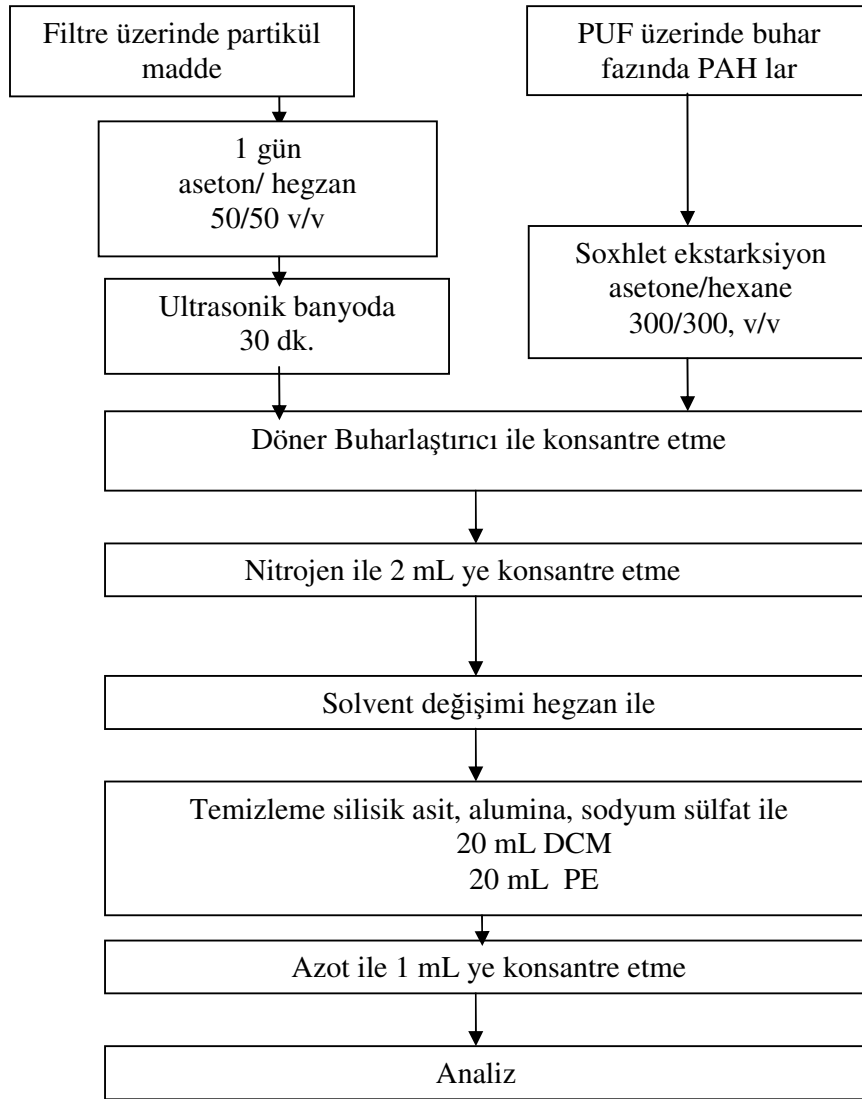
Filtre üzerinde partikül madde

PUF üzerinde buhar fazında PAH lar

1 gün
aseton/ hegzan
50/50 v/v

Ultrasonik banyoda
30 dk.

Soxhlet ekstarksiyon
asetone/hexane
300/300, v/v

Döner Buharlaştırıcı ile konsantre etme

Nitrojen ile 2 mL ye konsantre etme

Solvent değişimi hegzan ile

Temizleme silisik asit, alumina, sodyum sülfat ile
20 mL DCM
20 mL PE

Azot ile 1 mL ye konsantre etme

Analiz